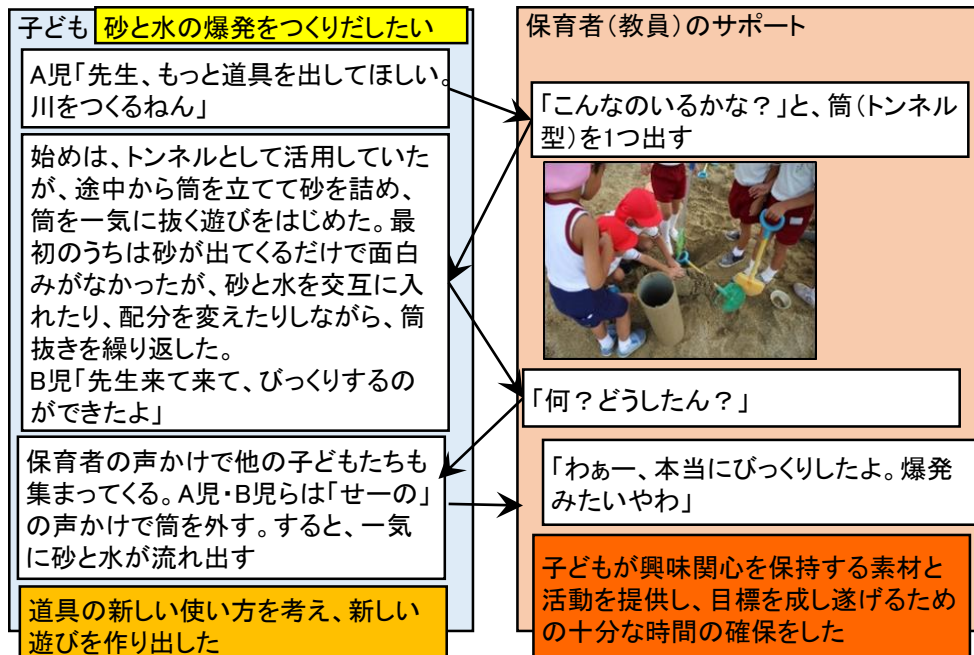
子ども 砂と水の爆発をつくりだしたい

A児「先生、もっと道具を出してほしい。川をつくるねん」

始めは、トンネルとして活用していたが、途中から筒を立てて砂を詰め、筒を一気に抜く遊びをはじめた。最初のうちは砂が出てくるだけで面白みがなかったが、砂と水を交互に入れたり、配分を変えたりしながら、筒抜きを繰り返した。
B児「先生来て来て、びっくりするのができたよ」

保育者の声かけで他の子どもたちも集まってくる。A児・B児らは「せーの」の声かけで筒を外す。すると、一気に砂と水が流れ出す

道具の新しい使い方を考え、新しい遊びを作り出した

保育者(教員)のサポート

「こんなのいるかな？」と、筒(トンネル型)を1つ出す

「何？どうしたん？」

「わぁー、本当にびっくりしたよ。爆発みたいやわ」

子どもが興味関心を保持する素材と活動を提供し、目標を成し遂げるための十分な時間の確保をした